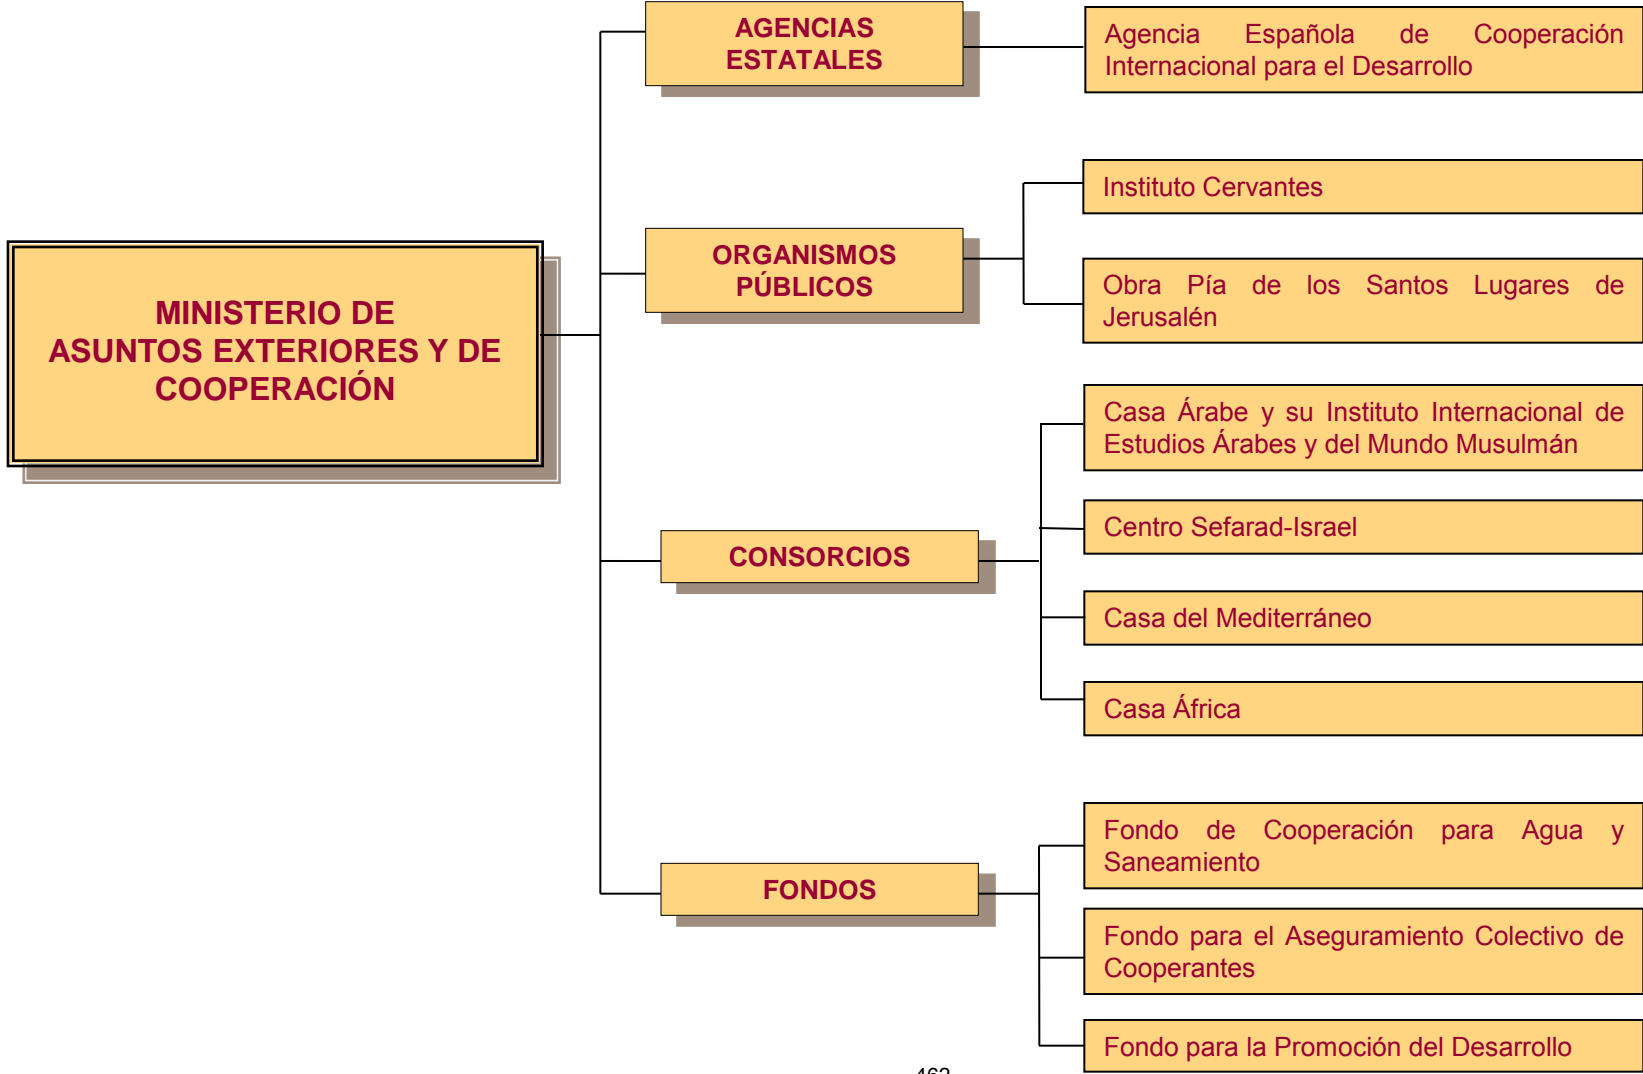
MINISTERIO DE ASUNTOS EXTERIORES Y DE COOPERACIÓN

AGENCIAS ESTATALES

Agencia Española de Cooperación Internacional para el Desarrollo

ORGANISMOS PÚBLICOS

Instituto Cervantes

Obra Pía de los Santos Lugares de Jerusalén

CONSORCIOS

Casa Árabe y su Instituto Internacional de Estudios Árabes y del Mundo Musulmán

Centro Sefarad-Israel

Casa del Mediterráneo

Casa África

FONDOS

Fondo de Cooperación para Agua y Saneamiento

Fondo para el Aseguramiento Colectivo de Cooperantes

Fondo para la Promoción del Desarrollo

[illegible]